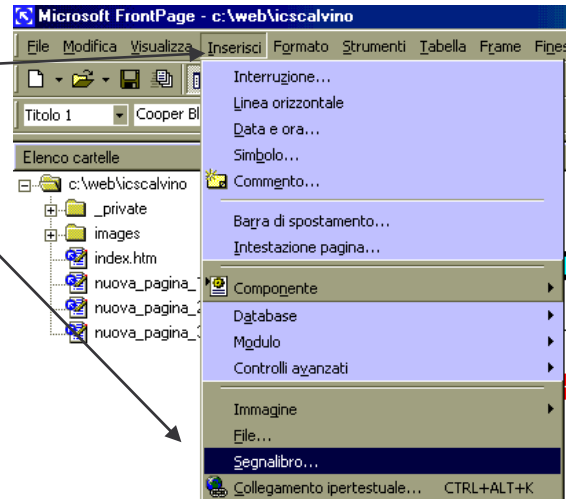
Microsoft FrontPage - c:\web\icscalvino

File Modifica Visualizza Inserisci Formato Strumenti Tabella Frame Fines

Titolo 1 Cooper Bl

Elenco cartelle

c:\web\icscalvino
_private
images
index.htm
nuova_pagina_
nuova_pagina_
nuova_pagina_

Interruzione...
Linea orizzontale
Data e ora...
Simbolo...
Commento...
Barra di spostamento...
Intestazione pagina...
Componente
Database
Modulo
Controlli avanzati
Immagine
File...
Segnalibro...
Collegamento ipertestuale... CTRL+ALT+K